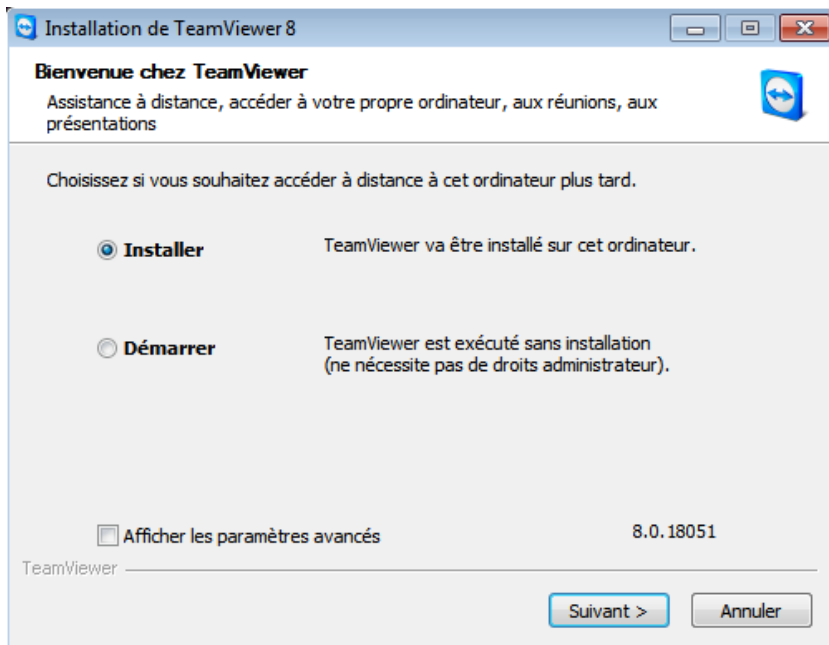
Installation de TeamViewer 8

Bienvenue chez TeamViewer

Assistance à distance, accéder à votre propre ordinateur, aux réunions, aux présentations

Choisissez si vous souhaitez accéder à distance à cet ordinateur plus tard.

Installer

TeamViewer va être installé sur cet ordinateur.

Démarrer

TeamViewer est exécuté sans installation (ne nécessite pas de droits administrateur).

Afficher les paramètres avancés

8.0.18051

TeamViewer

Suivant >

Annuler